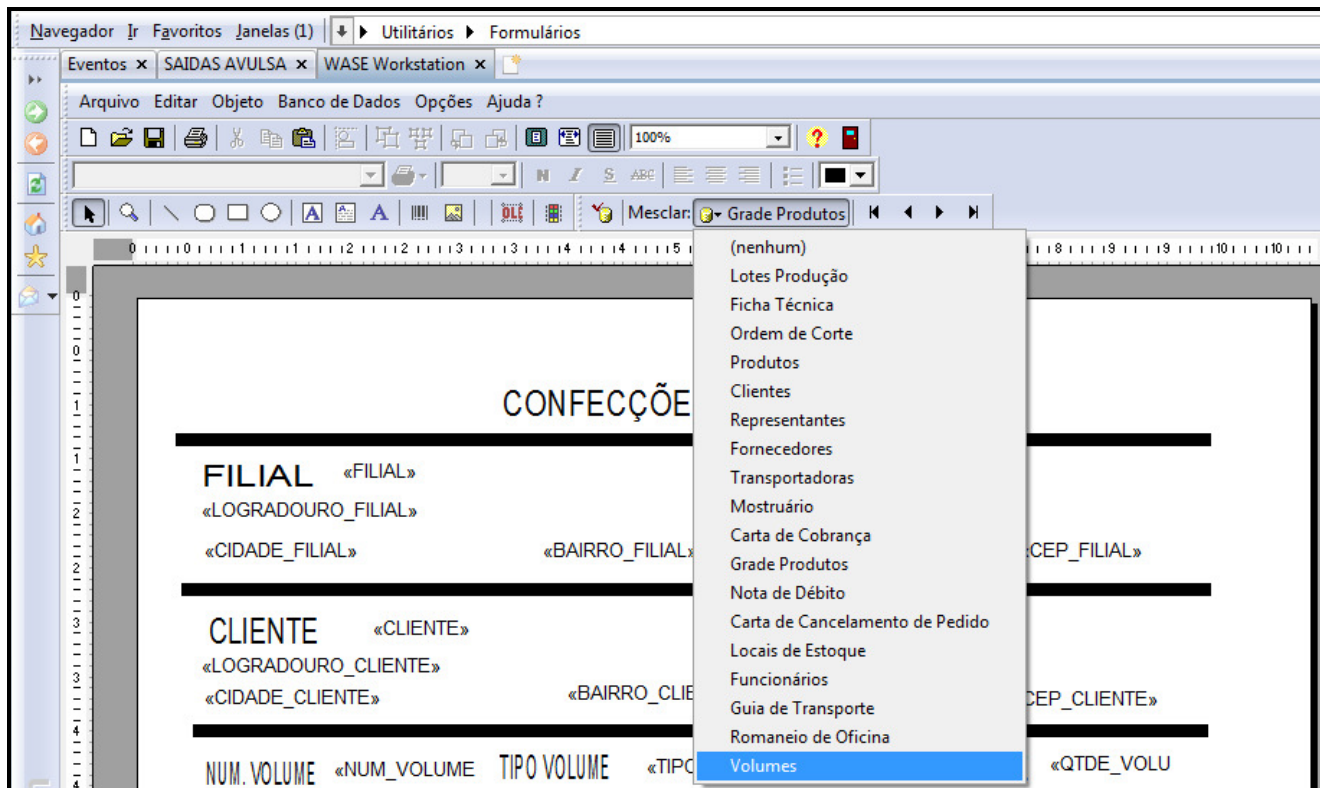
Navegador Ir Favoritos Janelas (1) ▸ Utilitários ▸ Formulários

Eventos × SAIDAS AVULSA × WASE Workstation ×

Arquivo Editar Objeto Banco de Dados Opções Ajuda ?

100%

N I S ABC

Mesclar: Grade Produtos

(nenhum)
Lotes Produção
Ficha Técnica
Ordem de Corte
Produtos
Clientes
Representantes
Fornecedores
Transportadoras
Mostruário
Carta de Cobrança
Grade Produtos
Nota de Débito
Carta de Cancelamento de Pedido
Locais de Estoque
Funcionários
Guia de Transporte
Romaneio de Oficina
Volumes

CONFECÇÕE

FILIAL «FILIAL»
«LOGRADOURO_FILIAL»
«CIDADE_FILIAL» «BAIRRO_FILIAL» CEP_FILIAL»

CLIENTE «CLIENTE»
«LOGRADOURO_CLIENTE»
«CIDADE_CLIENTE» «BAIRRO_CLIE CEP_CLIENTE»

NUM. VOLUME «NUM_VOLUME TIPO VOLUME «TIPO «QTDE_VOLU